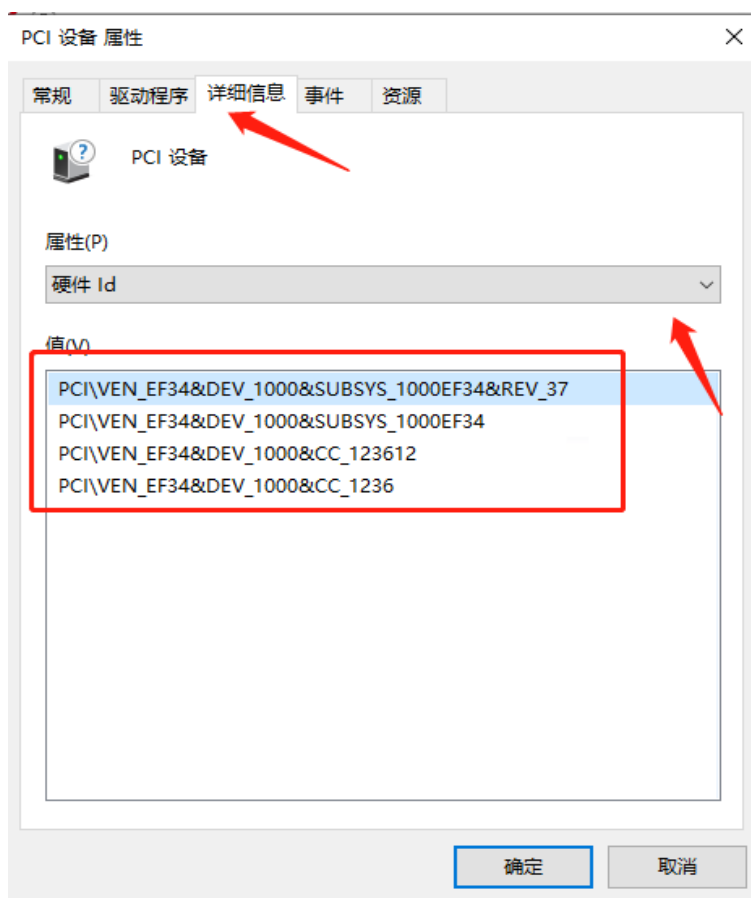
PCI 设备 属性

常规 | 驱动程序 | 详细信息 | 事件 | 资源

PCI 设备

属性(P)

硬件 Id

值(V)

PCI\VEN_EF34&DEV_1000&SUBSYS_1000EF34&REV_37
PCI\VEN_EF34&DEV_1000&SUBSYS_1000EF34
PCI\VEN_EF34&DEV_1000&CC_123612
PCI\VEN_EF34&DEV_1000&CC_1236

确定 取消